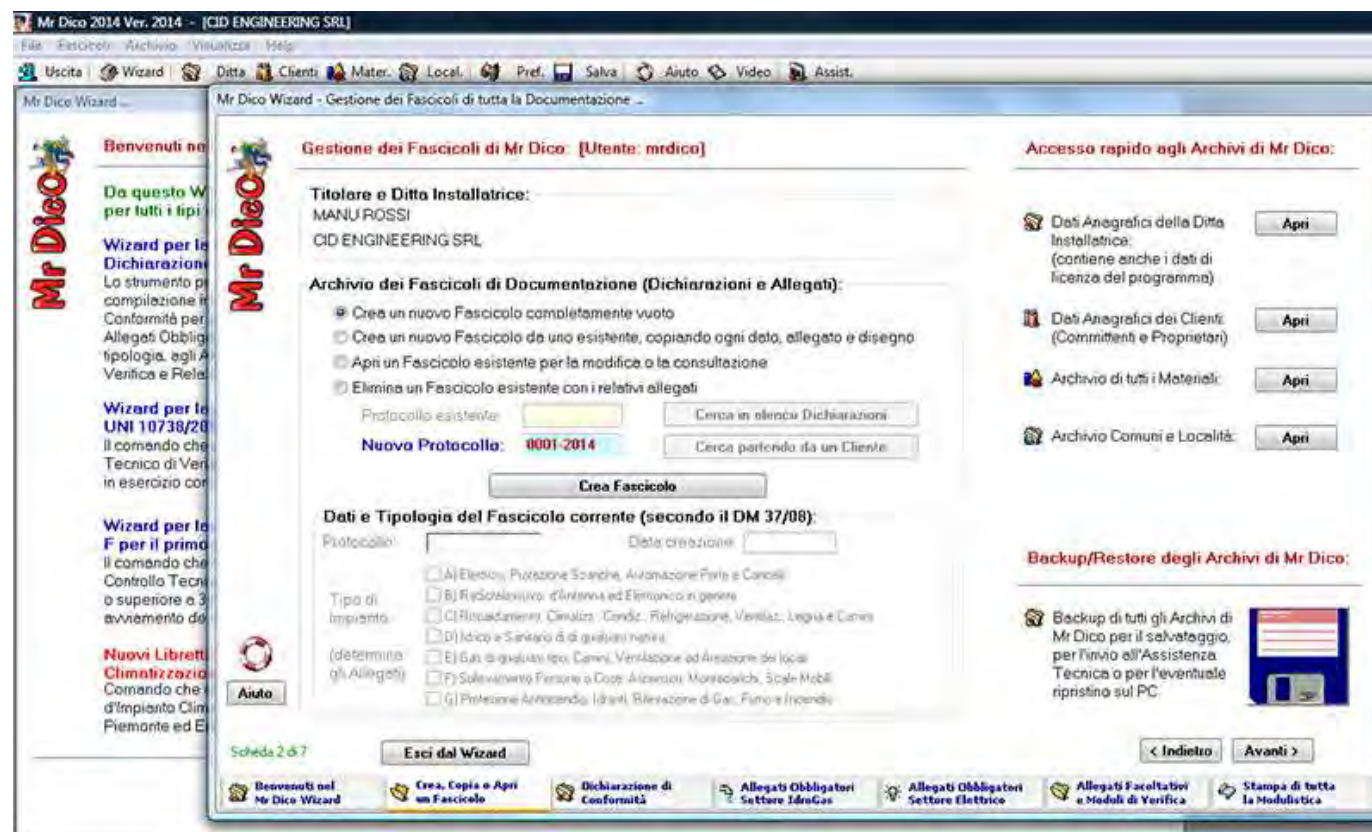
Mr Dico 2014 Ver. 2014 - [CID ENGINEERING SRL]
File Fascicoli Archivio Visualizza Help
Uscita | Wizard | Ditta | Clienti | Mater. | Local. | Pref. | Salva | Aiuto | Video | Assist.

Mr Dico Wizard ...

Mr Dico

Benvenuti ne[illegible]

Da questo W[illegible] per tutti i tipi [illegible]

Wizard per la Dichiarazion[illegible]
Lo strumento p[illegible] compilazione i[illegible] Conformità per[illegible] Allegati Obblig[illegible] tipologia, agli A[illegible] Verifica e Rela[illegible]

Wizard per la UNI 10738/20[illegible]
Il comando che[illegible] Tecnico di Veri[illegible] in esercizio co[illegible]

Wizard per la F per il primo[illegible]
Il comando che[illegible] Controllo Tecn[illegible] o superiore a 3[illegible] avviamento de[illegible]

Nuovi Librett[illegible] Climatizzazio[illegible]
Comando che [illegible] d'Impianto Clim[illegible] Piemonte ed E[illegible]

Mr Dico Wizard - Gestione dei Fascicoli di tutta la Documentazione ...

Mr Dico

Gestione dei Fascicoli di Mr Dico: [Utente: mrdico]

Titolare e Ditta Installatrice:
MANU ROSSI
CID ENGINEERING SRL

Archivio dei Fascicoli di Documentazione (Dichiarazioni e Allegati):
Crea un nuovo Fascicolo completamente vuoto
Crea un nuovo Fascicolo da uno esistente, copiando ogni dato, allegato e disegno
Apri un Fascicolo esistente per la modifica o la consultazione
Elimina un Fascicolo esistente con i relativi allegati
Protocollo esistente: | Cerca in elenco Dichiarazioni
Nuovo Protocollo: 0001-2014 | Cerca partendo da un Cliente
Crea Fascicolo

Dati e Tipologia del Fascicolo corrente (secondo il DM 37/08):
Protocollo: | Data creazione:
Tipo di Impianto
(determina gli Allegati)
A) Elettrico, Protezione Scariche, Automazione Porte e Cancelli
B) Radiotelevisivo, d'Antenna ed Elettronico in genere
C) Riscaldamento, Climatizz., Condiz., Refrigerazione, Ventilaz., Legna e Camini
D) Idrico e Sanitario di qualsiasi natura
E) Gas di qualsiasi tipo, Camini, Ventilazione ed Aerazione dei locali
F) Sollevamento Persone o Cose: Ascensori, Montacarichi, Scale Mobili
G) Protezione Antincendio, Idranti, Rilevazione di Gas, Fumo e Incendio

Aiuto

Scheda 2 di 7
Esci dal Wizard

Accesso rapido agli Archivi di Mr Dico:

Dati Anagrafici della Ditta Installatrice: (contiene anche i dati di licenza del programma) | Apri
Dati Anagrafici dei Clienti (Committenti e Proprietari) | Apri
Archivio di tutti i Materiali: | Apri
Archivio Comuni e Località: | Apri

Backup/Restore degli Archivi di Mr Dico:

Backup di tutti gli Archivi di Mr Dico per il salvataggio, per l'invio all'Assistenza Tecnica o per l'eventuale ripristino sul PC.

< Indietro | Avanti >

Benvenuti nel Mr Dico Wizard | Crea, Copia o Apri un Fascicolo | Dichiarazione di Conformità | Allegati Obbligatori Settore IdroGas | Allegati Obbligatori Settore Elettrico | Allegati Facoltativi e Moduli di Verifica | Stampa di tutta la Modulistica